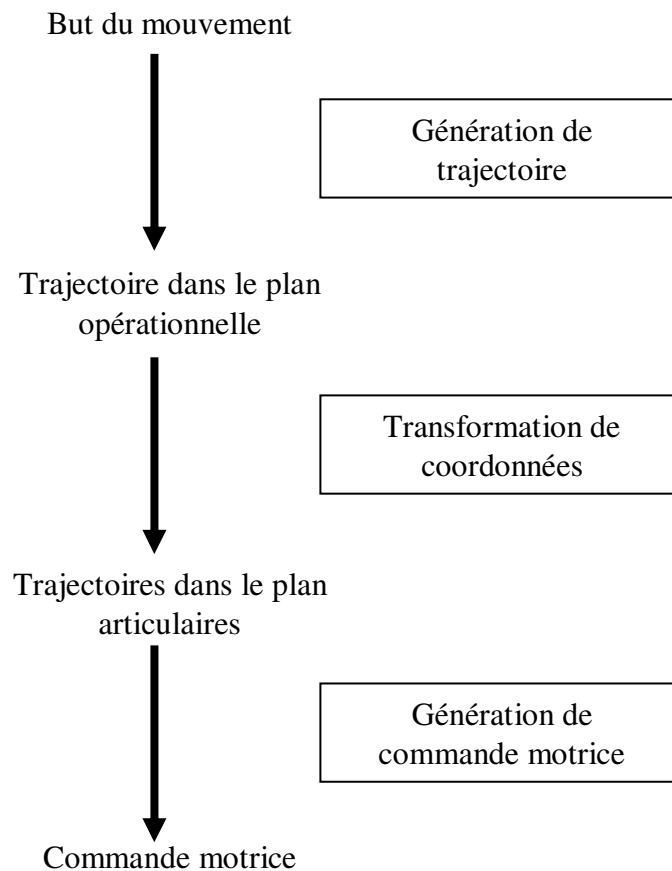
But du mouvement

Génération de trajectoire

Trajectoire dans le plan opérationnelle

Transformation de coordonnées

Trajectoires dans le plan articulaires

Génération de commande motrice

Commande motrice